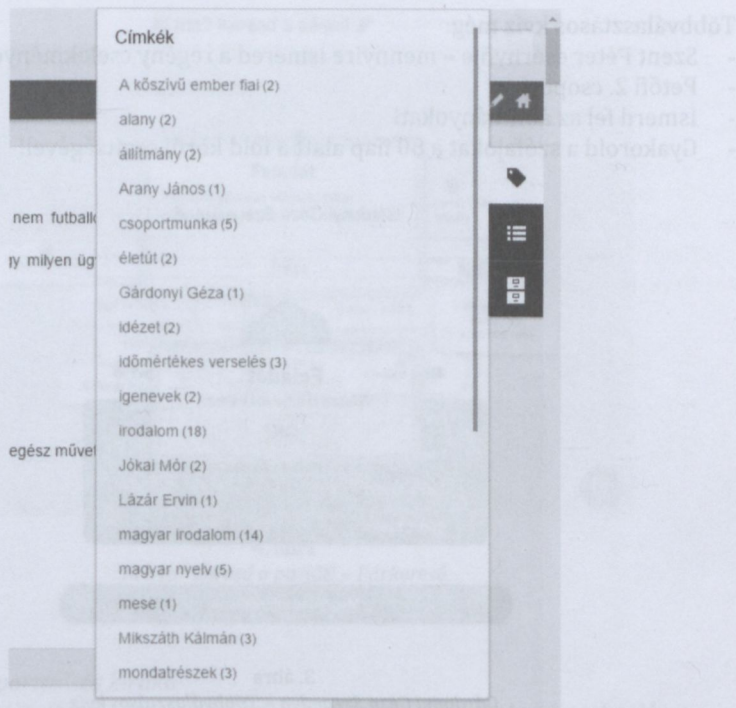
Címkék

A kőszívű ember fiai (2)

alany (2)

állítmány (2)

Arany János (1)

csoportmunka (5)

életút (2)

Gárdonyi Géza (1)

idézet (2)

időmértékes verselés (3)

igenevek (2)

irodalom (18)

Jókai Mór (2)

Lázár Ervin (1)

magyar irodalom (14)

magyar nyelv (5)

mese (1)

Mikszáth Kálmán (3)

mondatrészek (3)

nem futball

y milyen üg

egész művel

Többválasztásos kvíz

Szent Péter esernyője – mennyire ismered a regény

Petőfi 2. csop

Ismerd fel az

Gyakorold a